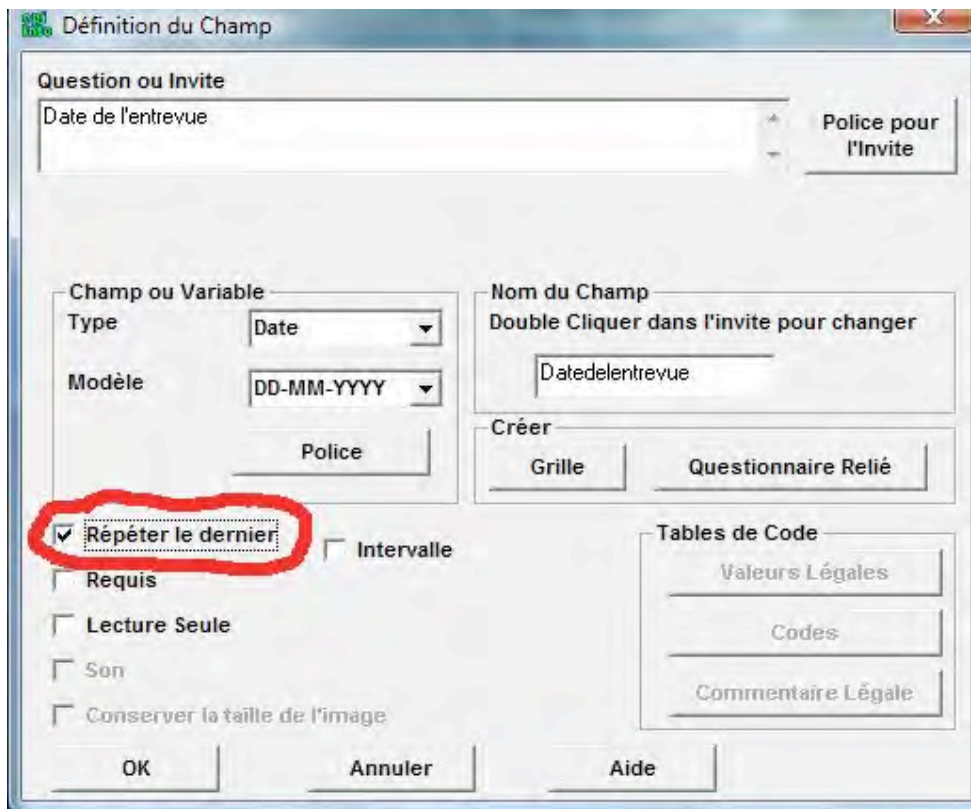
Définition du Champ

Question ou Invite

Date de l'entrevue

Police pour l'Invite

Champ ou Variable

Type

Date

Modèle

DD-MM-YYYY

Police

Nom du Champ

Double Cliquer dans l'invite pour changer

Datedelentrevue

Créer

Grille

Questionnaire Relié

Répéter le dernier

Intervalle

Requis

Lecture Seule

Son

Conserver la taille de l'image

Tables de Code

Valeurs Légales

Codes

Commentaire Légale

OK

Annuler

Aide